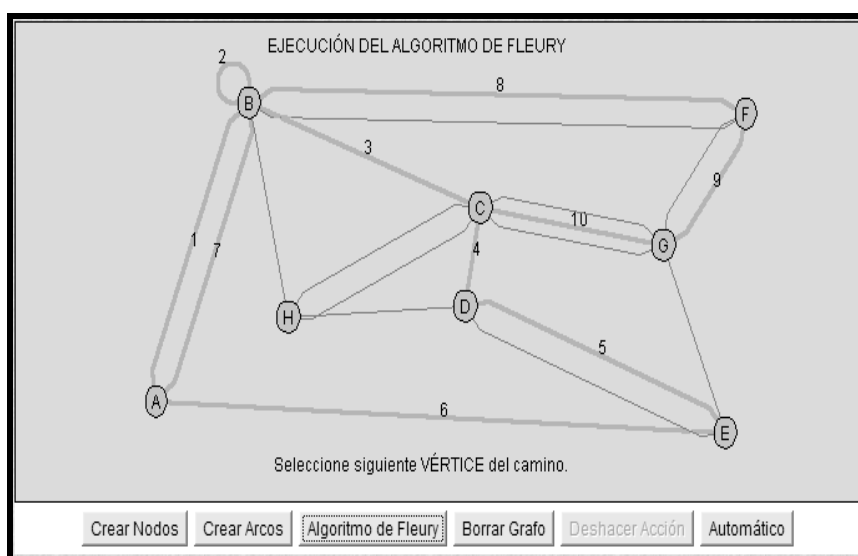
EJECUCIÓN DEL ALGORITMO DE FLEURY

2

B

8

F

3

9

C

10

1

7

G

4

H

D

5

A

6

E

Seleccione siguiente VÉRTICE del camino.

Crear Nodos | Crear Arcos | Algoritmo de Fleury | Borrar Grafo | Deshacer Acción | Automático